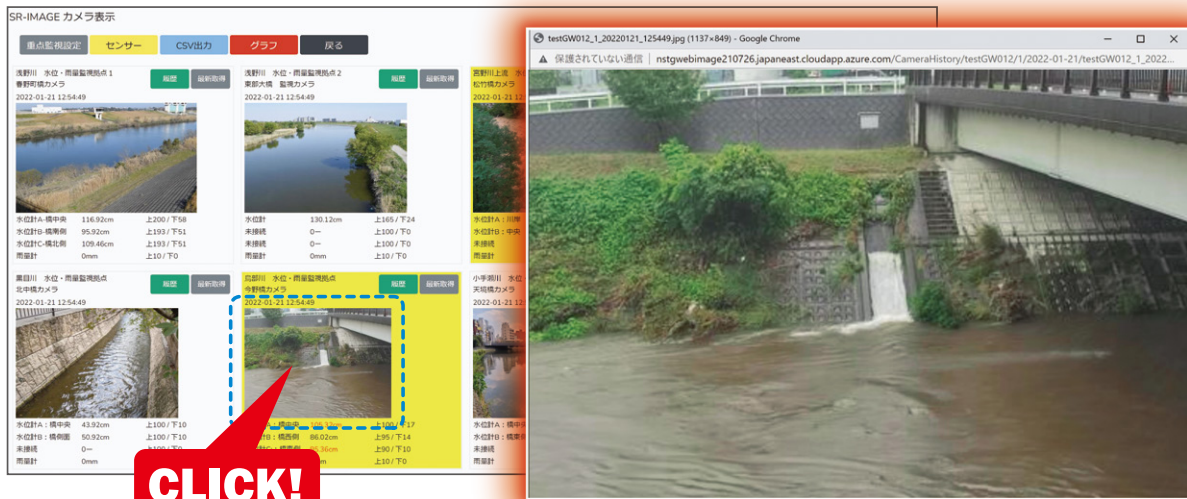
SR-IMAGE カメラ表示

重点監視設定 センサー CSV出力 グラフ 戻る

浅野川 水位・雨量監視拠点 1
春野町橋カメラ
2022-01-21 12:54:49
履歴 最新取得

| 水位計A-橋中央 | 116.92cm | 上200 / 下58 |
|---|---|---|
| 水位計B-橋南側 | 95.92cm | 上193 / 下51 |
| 水位計C-橋北側 | 109.46cm | 上193 / 下51 |
| 雨量計 | 0mm | 上10 / 下0 |

浅野川 水位・雨量監視拠点 2
東部大橋 監視カメラ
2022-01-21 12:54:49
履歴 最新取得

| 水位計 | 130.12cm | 上165 / 下24 |
|---|---|---|
| 未接続 | 0— | 上100 / 下0 |
| 未接続 | 0— | 上100 / 下0 |
| 雨量計 | 0mm | 上10 / 下0 |

宮野川上流
松竹橋カメラ
2022-01-21
水位計A：川
水位計B：中央
未接続
雨量計

栗田川 水位・雨量監視拠点
北中橋カメラ
2022-01-21 12:54:49
履歴 最新取得

| 水位計A：橋中央 | 43.92cm | 上100 / 下10 |
|---|---|---|
| 水位計B：橋側面 | 50.92cm | 上100 / 下10 |
| 未接続 | 0— | 上100 / 下0 |
| 雨量計 | 0mm | 上10 / 下0 |

高部川 水位・雨量監視拠点
今野橋カメラ
2022-01-21 12:54:49
履歴 最新取得

| 水位計A：橋中央 | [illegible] | 上100 / 下17 |
|---|---|---|
| 計B：橋西側 | 86.02cm | 上95 / 下14 |
| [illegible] | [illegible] | 上90 / 下10 |
| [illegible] | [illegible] | 上10 / 下0 |

小手潟川 水位
天境橋カメラ
2022-01-21
水位計A：橋中央
水位計B：橋東側
未接続
雨量計

CLICK!

testGW012_1_20220121_125449.jpg (1137×849) - Google Chrome
保護されていない通信 | nstgwebimage210726.japaneast.cloudapp.azure.com/CameraHistory/testGW012/1/2022-01-21/testGW012_1_2022...